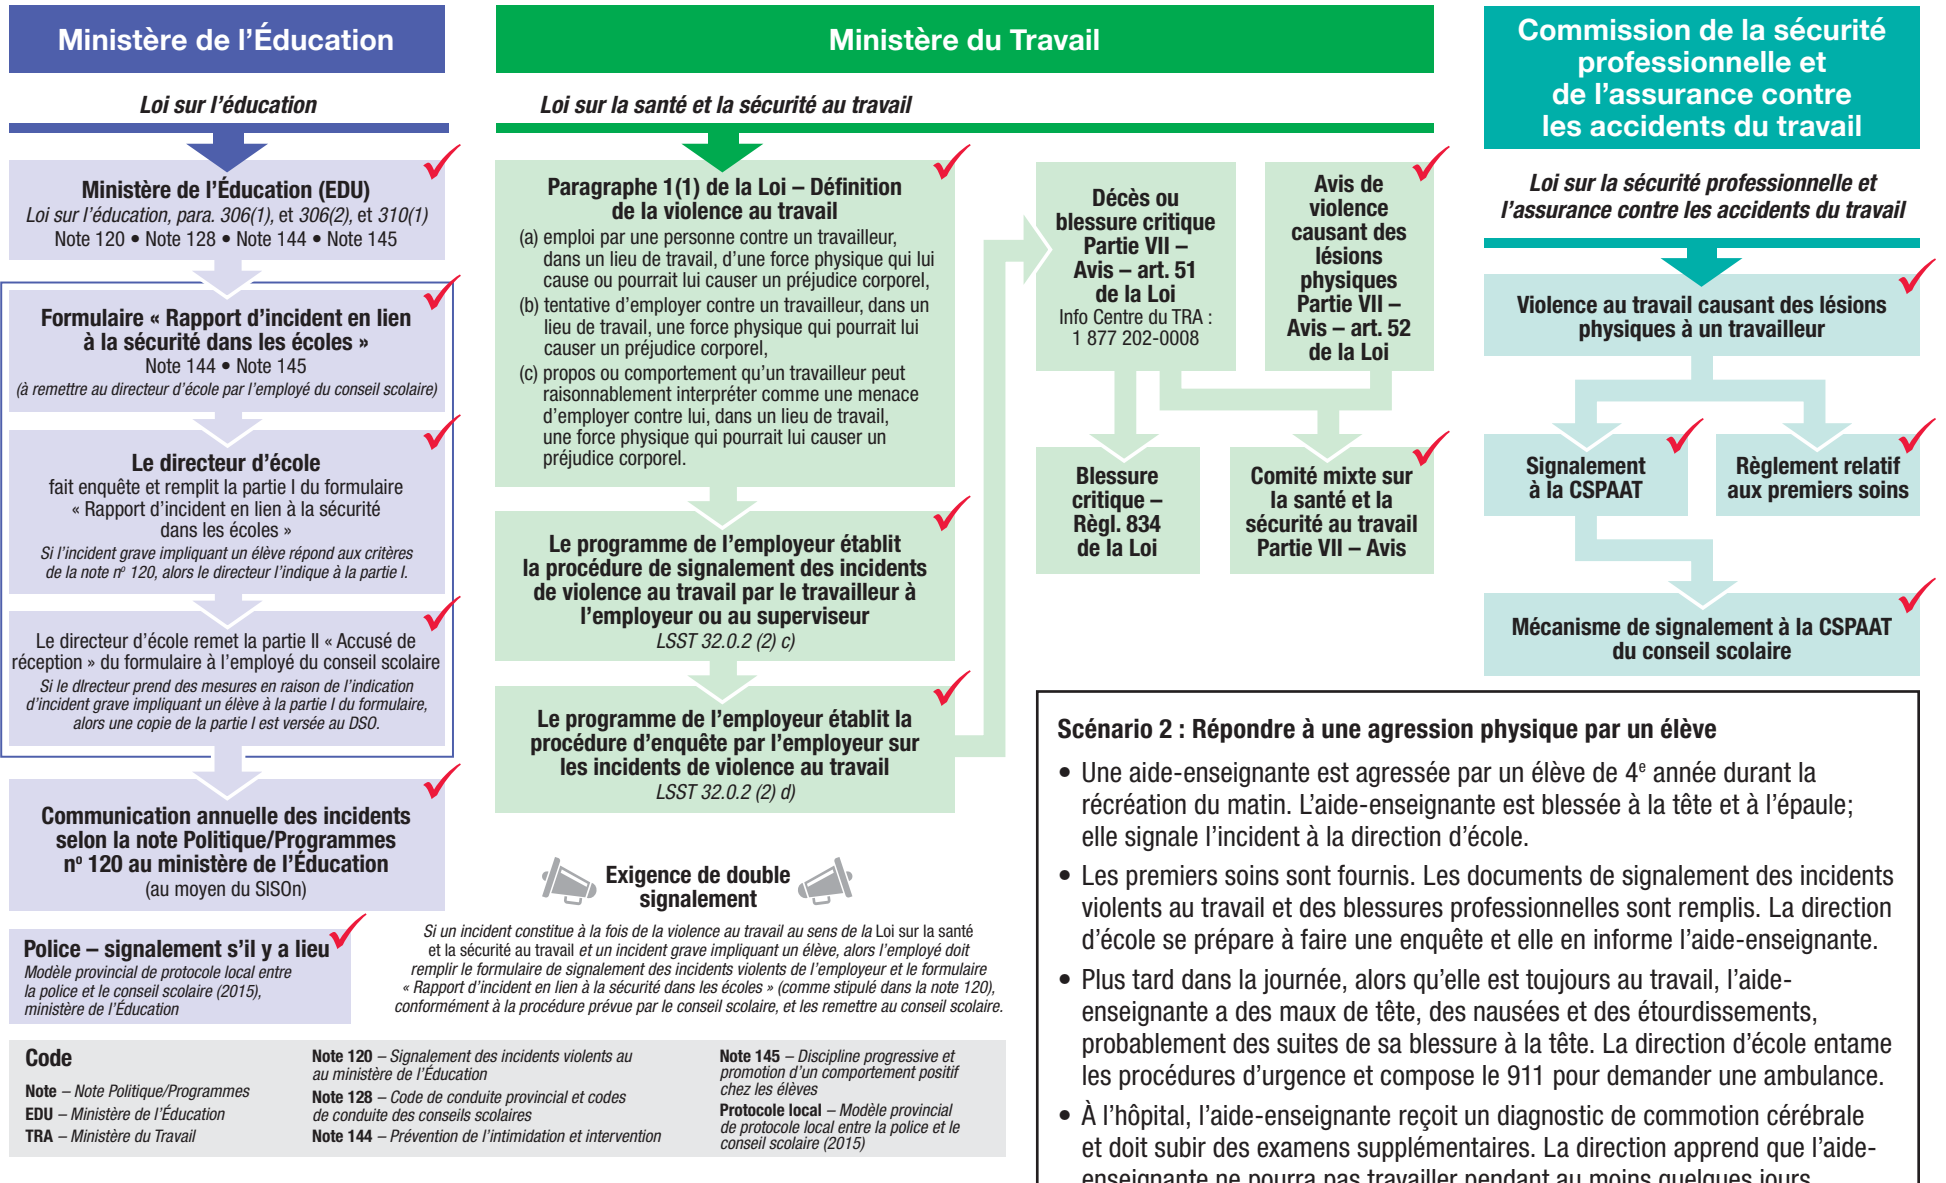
Ministère de l'Éducation

Loi sur l'éducation

Ministère de l'Éducation (EDU)
Loi sur l'éducation, para. 306(1), et 306(2), et 310(1)
Note 120 • Note 128 • Note 144 • Note 145

Formulaire « Rapport d'incident en lien à la sécurité dans les écoles »
Note 144 • Note 145
(à remettre au directeur d'école par l'employé du conseil scolaire)

Le directeur d'école
fait enquête et remplit la partie I du formulaire « Rapport d'incident en lien à la sécurité dans les écoles »
Si l'incident grave impliquant un élève répond aux critères de la note nº 120, alors le directeur l'indique à la partie I.

Le directeur d'école remet la partie II « Accusé de réception » du formulaire à l'employé du conseil scolaire
Si le dlrecteur prend des mesures en raison de l'indication d'incident grave impliquant un élève à la partie I du formulaire, alors une copie de la partie I est versée au DSO.

Communication annuelle des incidents selon la note Politique/Programmes nº 120 au ministère de l'Éducation
(au moyen du SISOn)

Police – signalement s'il y a lieu
Modèle provincial de protocole local entre la police et le conseil scolaire (2015), ministère de l'Éducation

Ministère du Travail

Loi sur la santé et la sécurité au travail

Paragraphe 1(1) de la Loi – Définition de la violence au travail
(a) emploi par une personne contre un travailleur, dans un lieu de travail, d'une force physique qui lui cause ou pourrait lui causer un préjudice corporel,
(b) tentative d'employer contre un travailleur, dans un lieu de travail, une force physique qui pourrait lui causer un préjudice corporel,
(c) propos ou comportement qu'un travailleur peut raisonnablement interpréter comme une menace d'employer contre lui, dans un lieu de travail, une force physique qui pourrait lui causer un préjudice corporel.

Le programme de l'employeur établit la procédure de signalement des incidents de violence au travail par le travailleur à l'employeur ou au superviseur
LSST 32.0.2 (2) c)

Le programme de l'employeur établit la procédure d'enquête par l'employeur sur les incidents de violence au travail
LSST 32.0.2 (2) d)

Décès ou blessure critique Partie VII – Avis – art. 51 de la Loi
Info Centre du TRA : 1 877 202-0008

Avis de violence causant des lésions physiques Partie VII – Avis – art. 52 de la Loi

Blessure critique – Règl. 834 de la Loi

Comité mixte sur la santé et la sécurité au travail Partie VII – Avis

Exigence de double signalement

Si un incident constitue à la fois de la violence au travail au sens de la Loi sur la santé et la sécurité au travail et un incident grave impliquant un élève, alors l'employé doit remplir le formulaire de signalement des incidents violents de l'employeur et le formulaire « Rapport d'incident en lien à la sécurité dans les écoles » (comme stipulé dans la note 120), conformément à la procédure prévue par le conseil scolaire, et les remettre au conseil scolaire.

Commission de la sécurité professionnelle et de l'assurance contre les accidents du travail

Loi sur la sécurité professionnelle et l'assurance contre les accidents du travail

Violence au travail causant des lésions physiques à un travailleur

Signalement à la CSPAAT

Règlement relatif aux premiers soins

Mécanisme de signalement à la CSPAAT du conseil scolaire

Code
Note – Note Politique/Programmes
EDU – Ministère de l'Éducation
TRA – Ministère du Travail

Note 120 – Signalement des incidents violents au au ministère de l'Éducation
Note 128 – Code de conduite provincial et codes de conduite des conseils scolaires
Note 144 – Prévention de l'intimidation et intervention

Note 145 – Discipline progressive et promotion d'un comportement positif chez les élèves
Protocole local – Modèle provincial de protocole local entre la police et le conseil scolaire (2015)

Scénario 2 : Répondre à une agression physique par un élève

• Une aide-enseignante est agressée par un élève de 4e année durant la récréation du matin. L'aide-enseignante est blessée à la tête et à l'épaule; elle signale l'incident à la direction d'école.

• Les premiers soins sont fournis. Les documents de signalement des incidents violents au travail et des blessures professionnelles sont remplis. La direction d'école se prépare à faire une enquête et elle en informe l'aide-enseignante.

• Plus tard dans la journée, alors qu'elle est toujours au travail, l'aide-enseignante a des maux de tête, des nausées et des étourdissements, probablement des suites de sa blessure à la tête. La direction d'école entame les procédures d'urgence et compose le 911 pour demander une ambulance.

• À l'hôpital, l'aide-enseignante reçoit un diagnostic de commotion cérébrale et doit subir des examens supplémentaires. La direction apprend que l'aide-enseignante ne pourra pas travailler pendant au moins quelques jours.